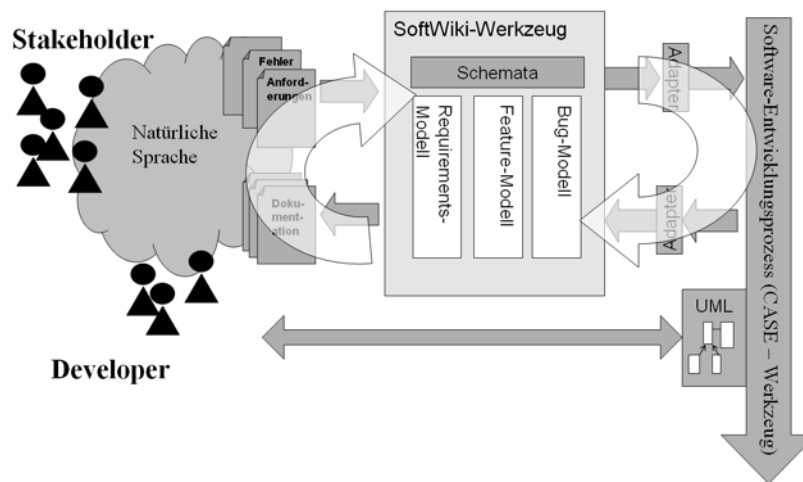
Stakeholder

Natürliche Sprache

Fehler

Anforderungen

Dokumentation

SoftWiki-Werkzeug

Schemata

Requirements-Modell

Feature-Modell

Bug-Modell

Adapter

Adapter

Software-Entwicklungsprozess (CASE – Werkzeug)

UML

Developer